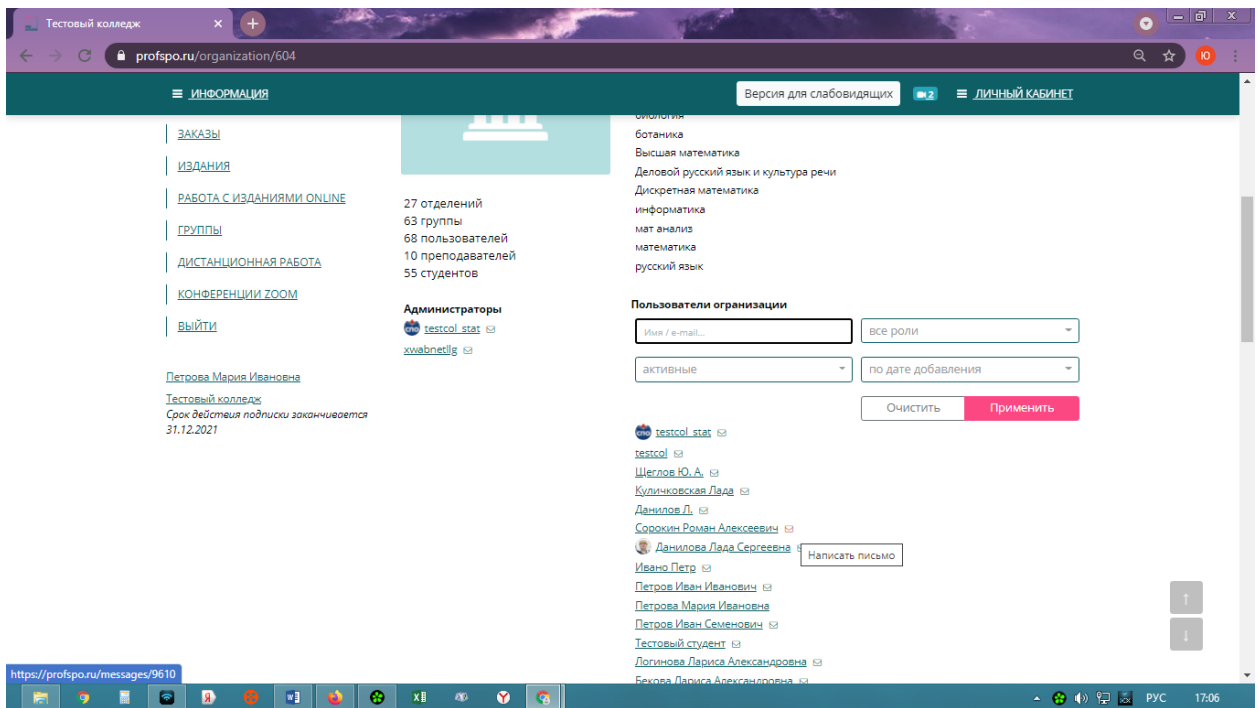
Тестовый колледж

profspo.ru/organization/604

ИНФОРМАЦИЯ

Версия для слабовидящих

2

ЛИЧНЫЙ КАБИНЕТ

ЗАКАЗЫ

ИЗДАНИЯ

РАБОТА С ИЗДАНИЯМИ ONLINE

ГРУППЫ

ДИСТАНЦИОННАЯ РАБОТА

КОНФЕРЕНЦИИ ZOOM

ВЫЙТИ

Петрова Мария Ивановна

Тестовый колледж
Срок действия подписки заканчивается 31.12.2021

27 отделений
63 группы
68 пользователей
10 преподавателей
55 студентов

Администраторы

testcol_stat

xwabnetllg

биология
ботаника
Высшая математика
Деловой русский язык и культура речи
Дискретная математика
информатика
мат анализ
математика
русский язык

Пользователи огранизации

Имя / e-mail...

все роли

активные

по дате добавления

Очистить

Применить

testcol_stat
testcol
Щеглов Ю. А.
Куличковская Лада
Данилов Л.
Сорокин Роман Алексеевич
Данилова Лада Сергеевна
Написать письмо
Ивано Петр
Петров Иван Иванович
Петрова Мария Ивановна
Петров Иван Семенович
Тестовый студент
Логинова Лариса Александровна
Бекова Лариса Александровна

https://profspo.ru/messages/9610

РУС

17:06